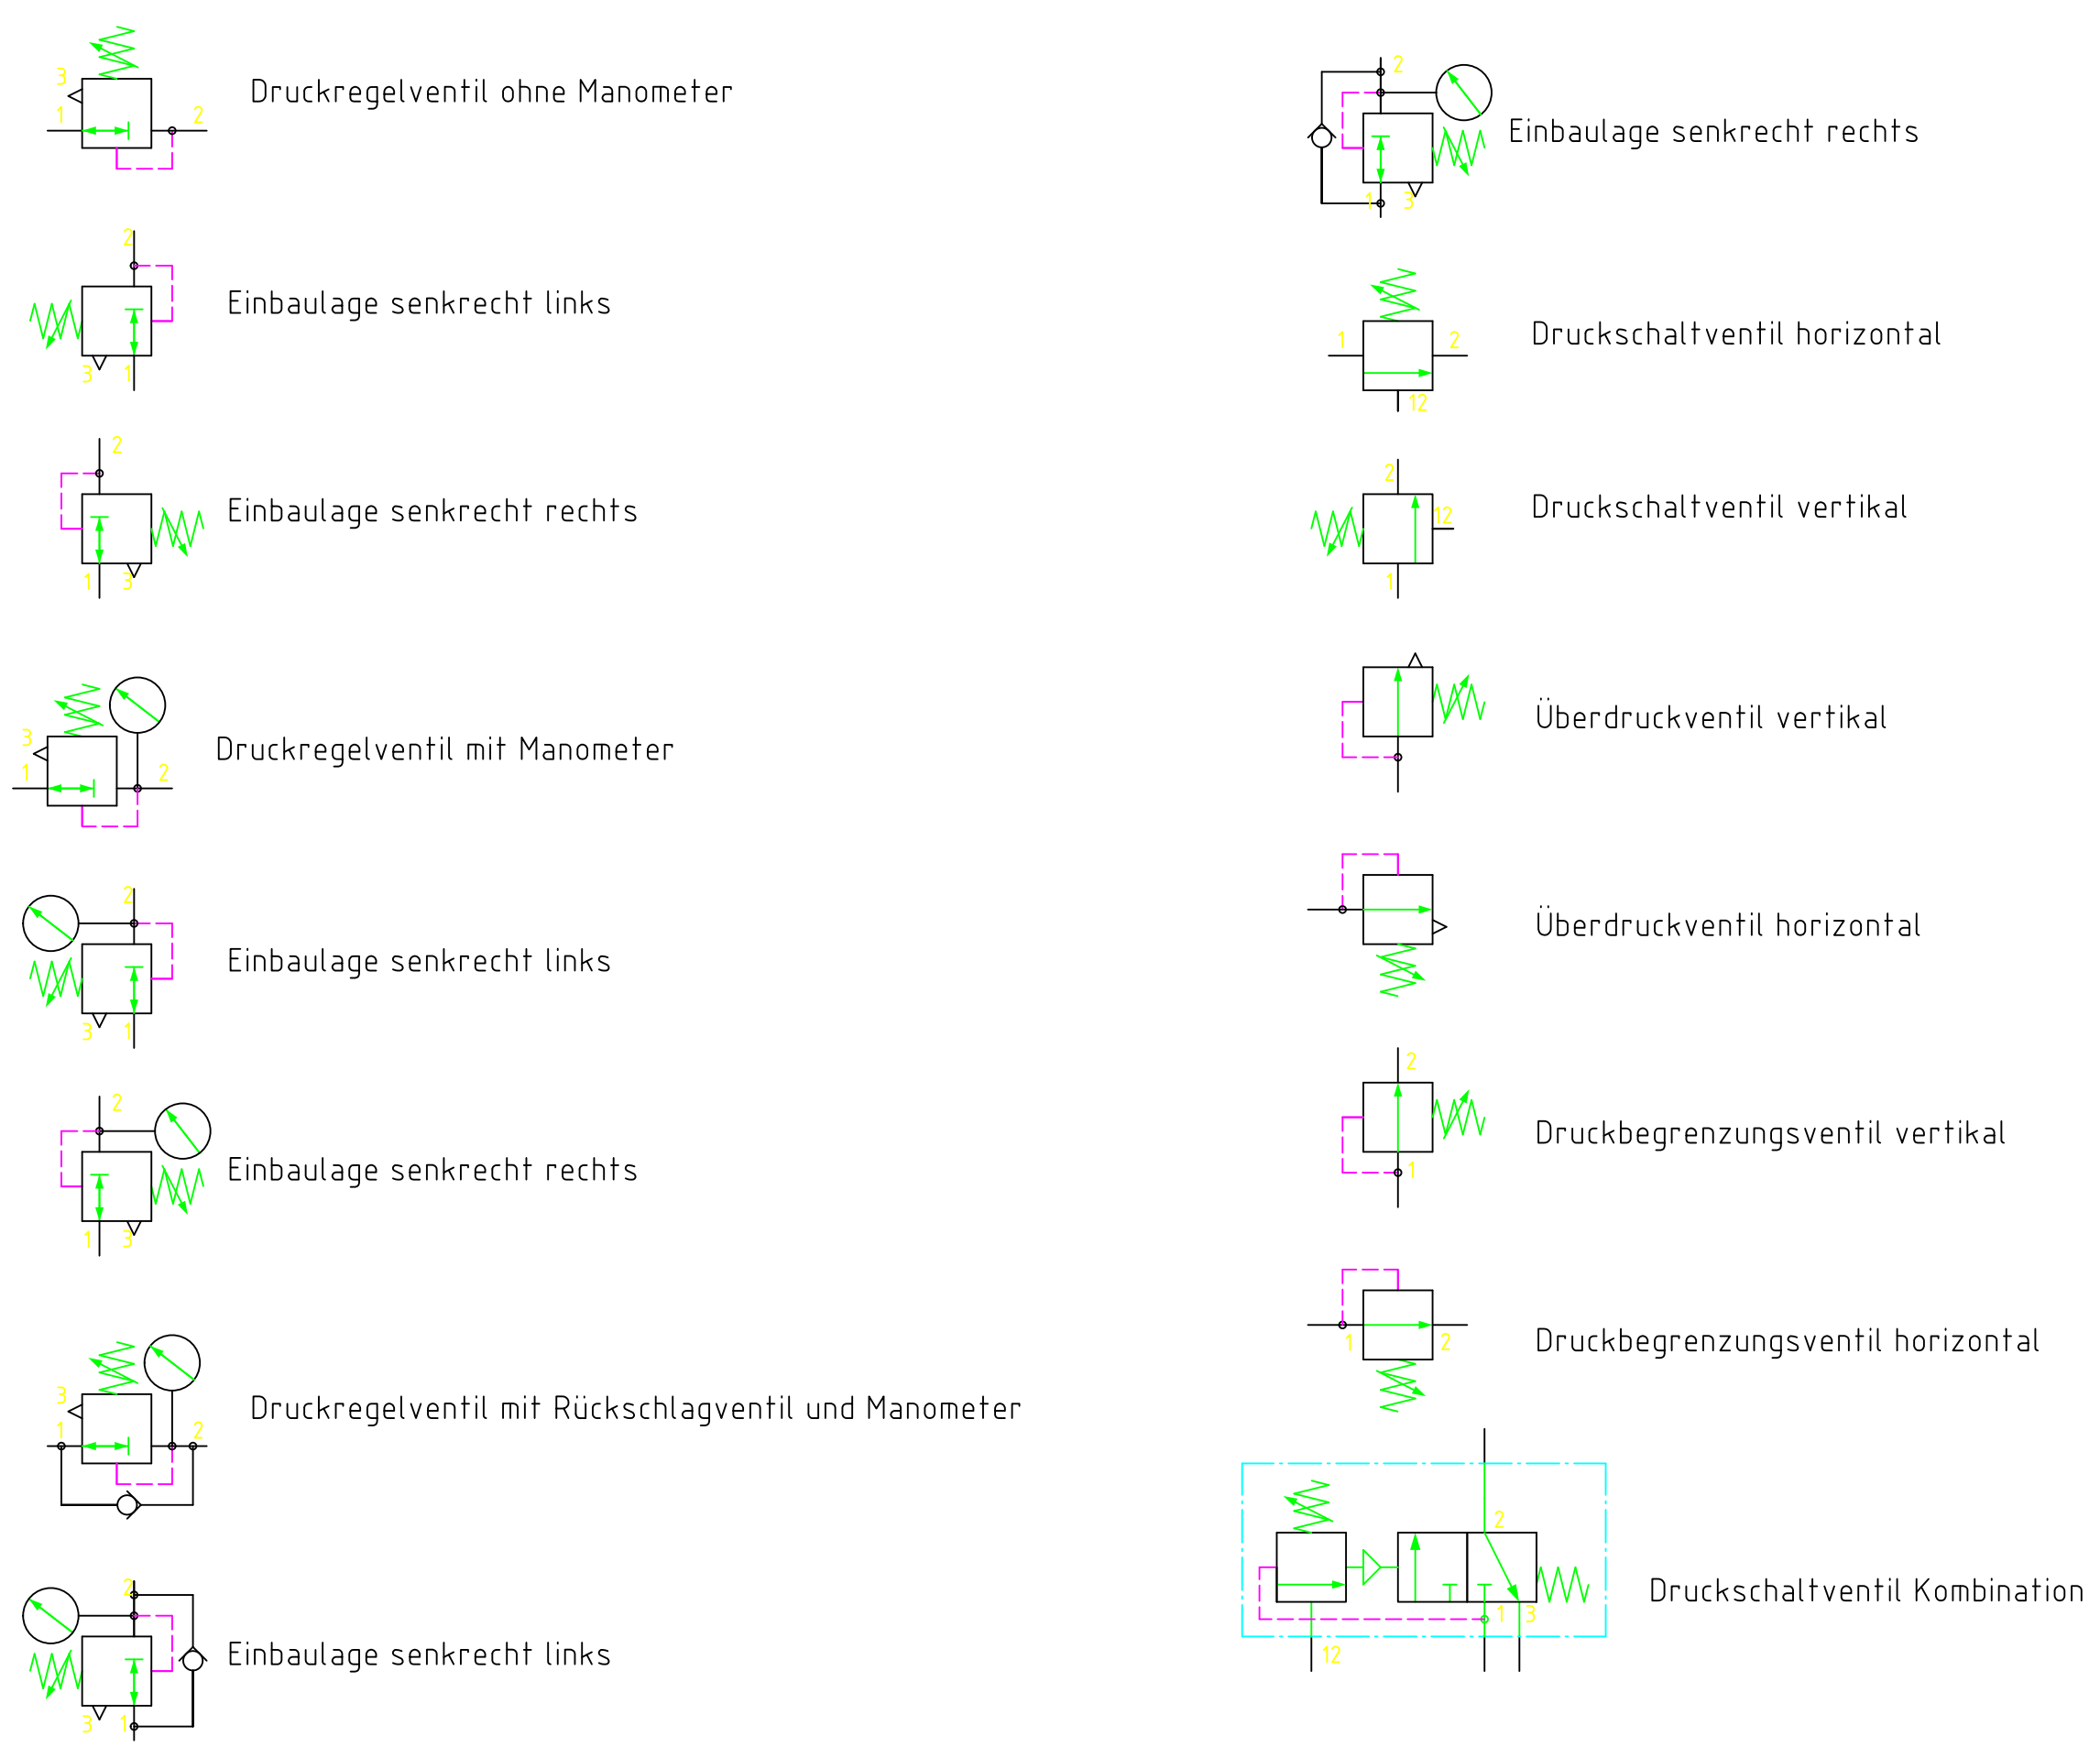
3
1
2
Druckregelventil ohne Manometer

2
3
1
Einbaulage senkrecht links

2
1
3
Einbaulage senkrecht rechts

3
1
2
Druckregelventil mit Manometer

2
3
1
Einbaulage senkrecht links

2
1
3
Einbaulage senkrecht rechts

3
1
2
Druckregelventil mit Rückschlagventil und Manometer

2
3
1
Einbaulage senkrecht links

2
1
3
Einbaulage senkrecht rechts

1
2
12
Druckschaltventil horizontal

2
12
1
Druckschaltventil vertikal

Überdruckventil vertikal

Überdruckventil horizontal

2
1
Druckbegrenzungsventil vertikal

1
2
Druckbegrenzungsventil horizontal

2
1
3
12
Druckschaltventil Kombination